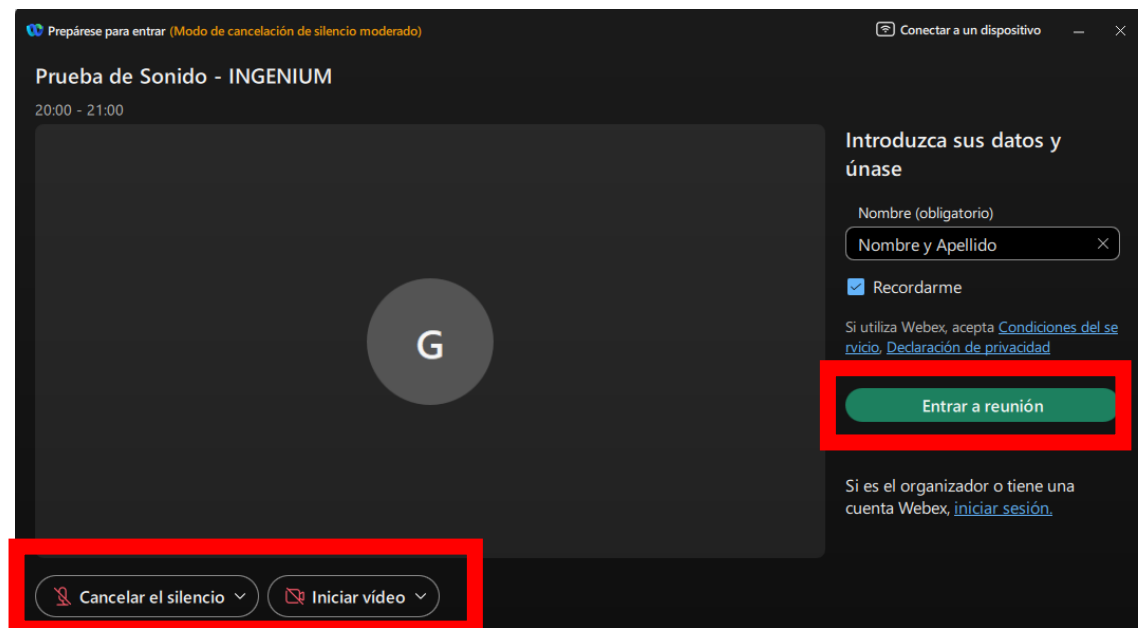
Prepárese para entrar (Modo de cancelación de silencio moderado)

Conectar a un dispositivo

Prueba de Sonido - INGENIUM

20:00 - 21:00

G

Introduzca sus datos y únase

Nombre (obligatorio)

Nombre y Apellido

Recordarme

Si utiliza Webex, acepta Condiciones del servicio, Declaración de privacidad

Entrar a reunión

Si es el organizador o tiene una cuenta Webex, iniciar sesión.

Cancelar el silencio

Iniciar vídeo